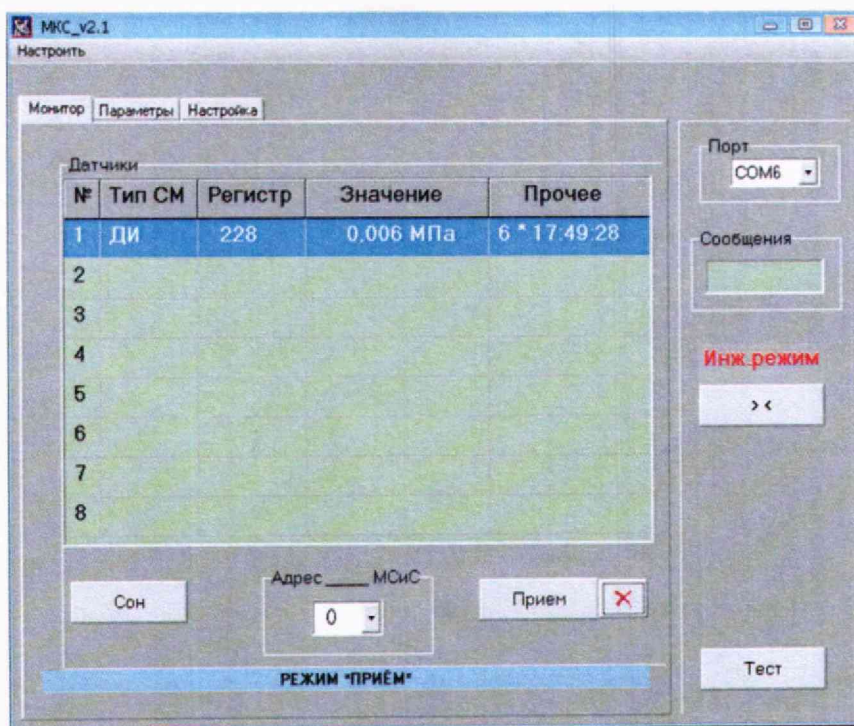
МКС_v2.1
Настроить

Монитор | Параметры | Настройка

Датчики

| № | Тип СМ | Регистр | Значение | Прочее |
|---|---|---|---|---|
| 1 | ДИ | 228 | 0,006 МПа | 6 * 17:49:28 |
| 2 | | | | |
| 3 | | | | |
| 4 | | | | |
| 5 | | | | |
| 6 | | | | |
| 7 | | | | |
| 8 | | | | |

Сон

Адрес _____ МСиС
0

Прием
×

РЕЖИМ "ПРИЁМ"

Порт
COM6

Сообщения

Инж.режим

><

Тест